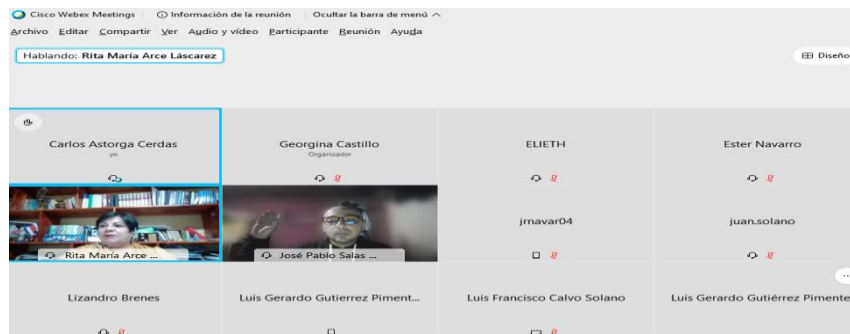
Cisco Webex Meetings | Información de la reunión | Ocultar la barra de menú ^

Archivo Editar Compartir Ver Audio y vídeo Participante Reunión Ayuda

Hablando: Rita María Arce Láscarez

Diseño

Carlos Astorga Cerdas
yo

Georgina Castillo
Organizador

ELIETH

Ester Navarro

Rita María Arce ...

José Pablo Salas ...

jrnavar04

juan.solano

Lizandro Brenes

Luis Gerardo Gutierrez Piment...

Luis Francisco Calvo Solano

Luis Gerardo Gutiérrez Pimente